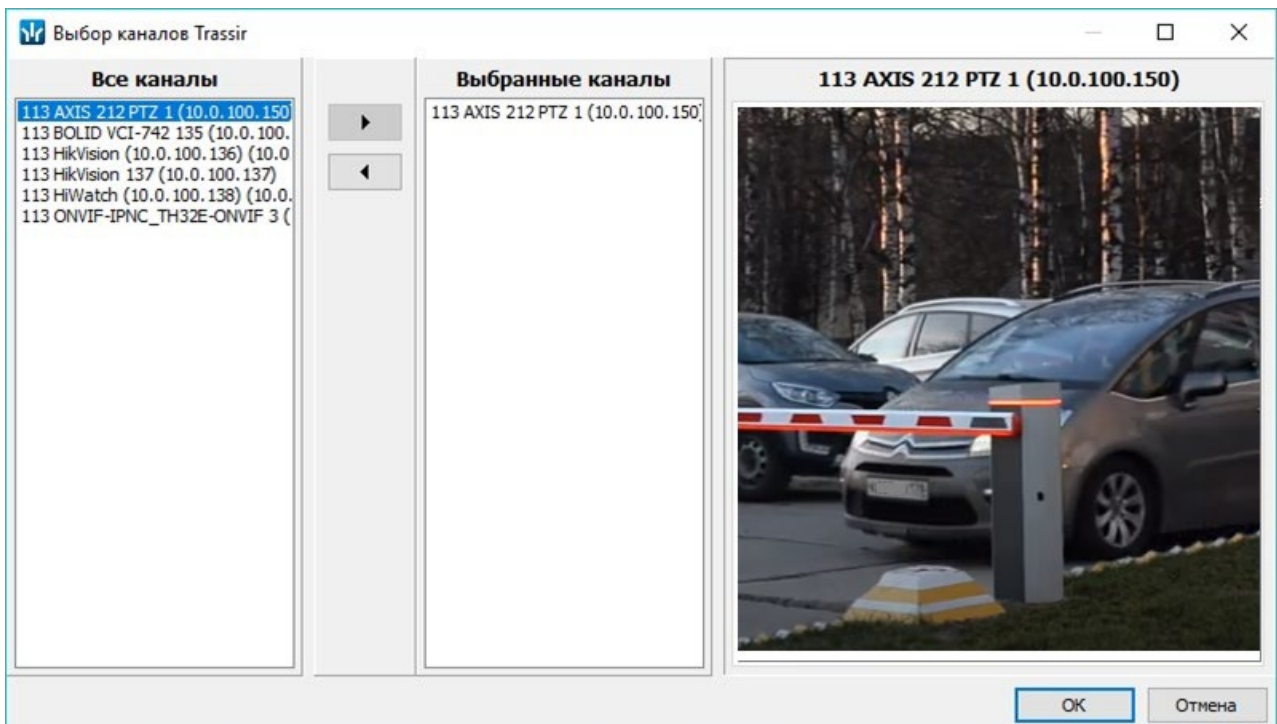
Выбор каналов Trassir

Все каналы

113 AXIS 212 PTZ 1 (10.0.100.150
113 BOLID VCI-742 135 (10.0.100.
113 HikVision (10.0.100.136) (10.0
113 HikVision 137 (10.0.100.137)
113 HiWatch (10.0.100.138) (10.0.
113 ONVIF-IPNC_TH32E-ONVIF 3 (

Выбранные каналы

113 AXIS 212 PTZ 1 (10.0.100.150)

113 AXIS 212 PTZ 1 (10.0.100.150)

OK

Отмена